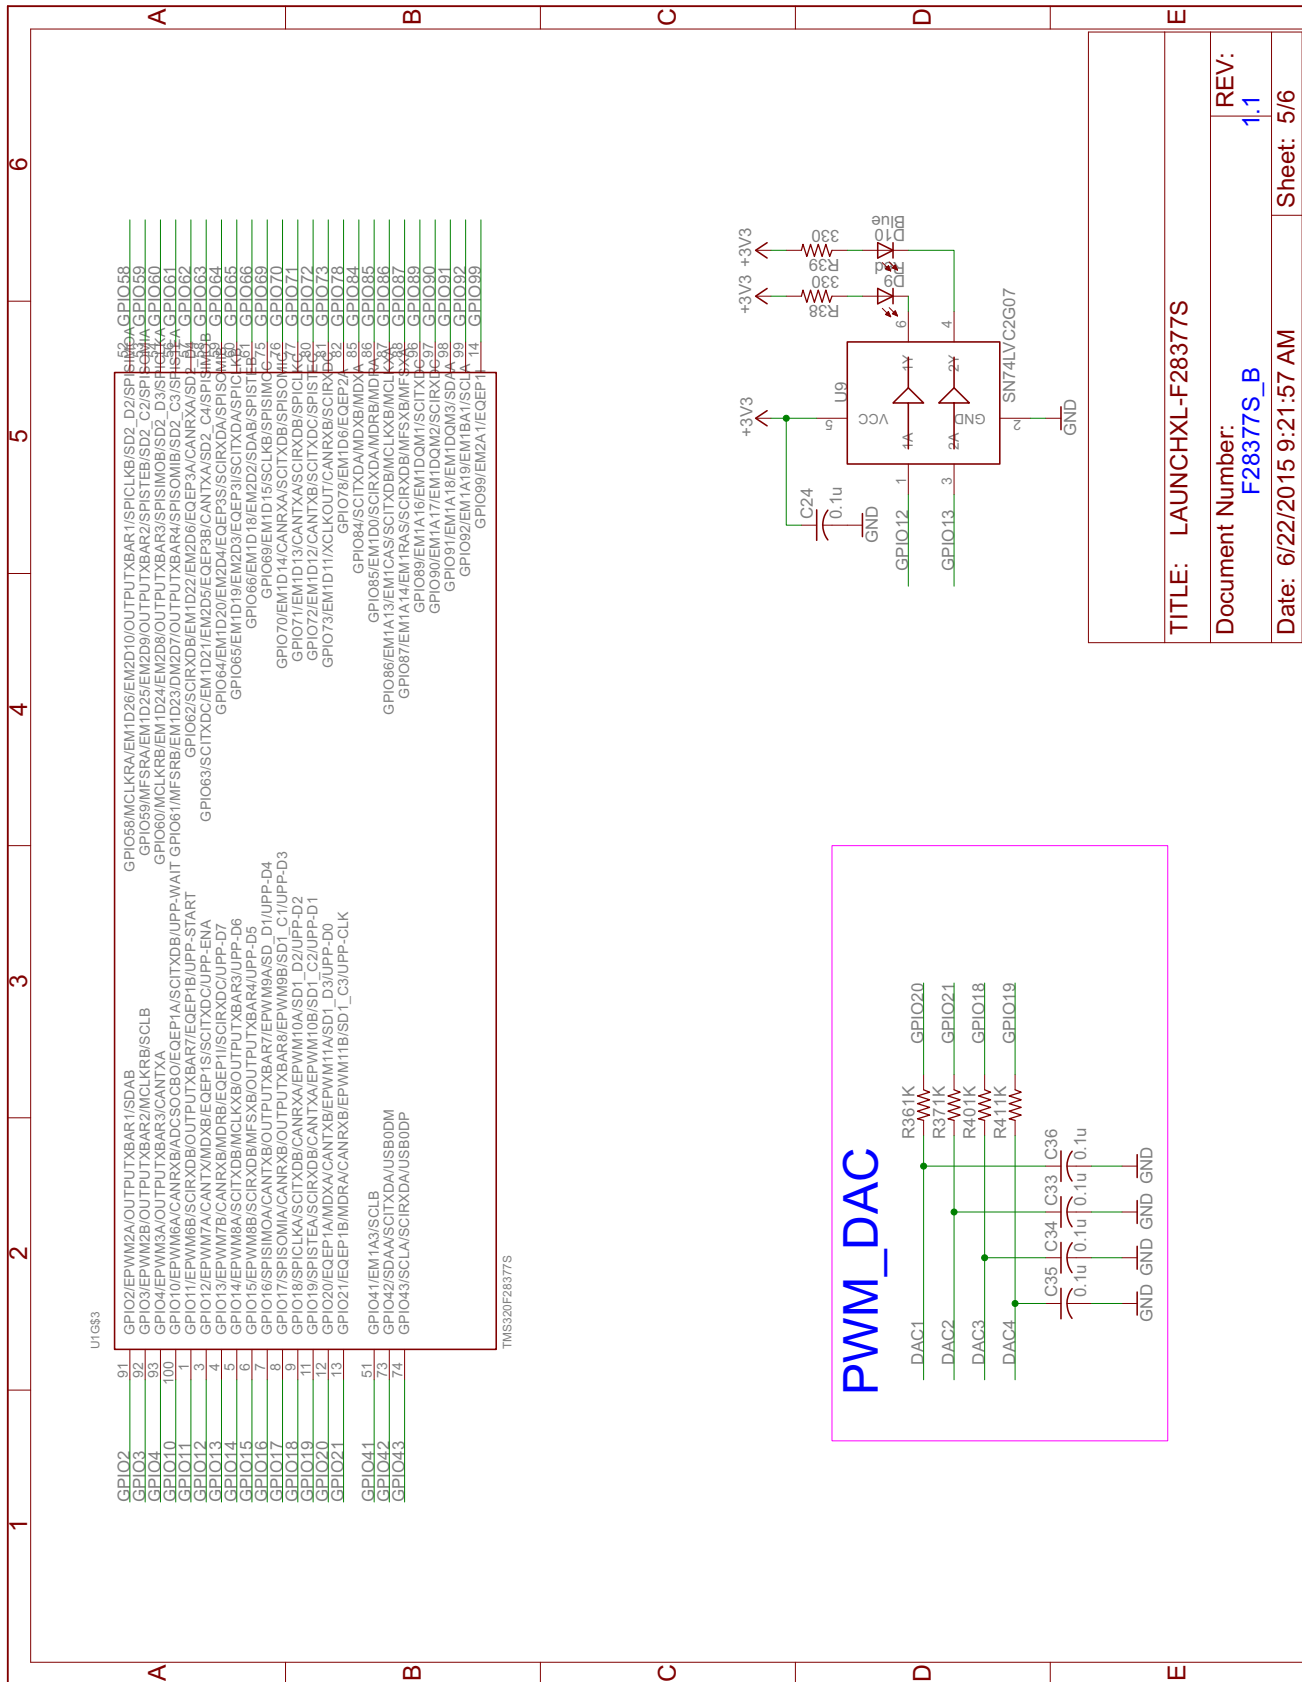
A B C D E
6 5 4 3 2 1
A B C D E

U1G$3
TMS320F28377S

GPIO2 91 GPIO2/EPWM2A/OUTPUTXBAR1/SDAB
GPIO3 92 GPIO3/EPWM2B/OUTPUTXBAR2/MCLKRB/SCLB
GPIO4 93 GPIO4/EPWM3A/OUTPUTXBAR3/CANTXA
GPIO10 100 GPIO10/EPWM6A/CANRXB/ADCSOCBO/EQEP1A/SCITXDB/UPP-WAIT
GPIO11 1 GPIO11/EPWM6B/SCIRXDB/OUTPUTXBAR7/EQEP1B/UPP-START
GPIO12 3 GPIO12/EPWM7A/CANTXB/MDXB/EQEP1S/SCITXDC/UPP-ENA
GPIO13 4 GPIO13/EPWM7B/CANRXB/MDRB/EQEP1I/SCIRXDC/UPP-D7
GPIO14 5 GPIO14/EPWM8A/SCITXDB/MCLKXB/OUTPUTXBAR3/UPP-D6
GPIO15 6 GPIO15/EPWM8B/SCIRXDB/MFSXB/OUTPUTXBAR4/UPP-D5
GPIO16 7 GPIO16/SPISIMOA/CANTXB/OUTPUTXBAR7/EPWM9A/SD_D1/UPP-D4
GPIO17 8 GPIO17/SPISOMIA/CANRXB/OUTPUTXBAR8/EPWM9B/SD1_C1/UPP-D3
GPIO18 9 GPIO18/SPICLKA/SCITXDB/CANRXA/EPWM10A/SD1_D2/UPP-D2
GPIO19 11 GPIO19/SPISTEA/SCIRXDB/CANTXA/EPWM10B/SD1_C2/UPP-D1
GPIO20 12 GPIO20/EQEP1A/MDXA/CANTXB/EPWM11A/SD1_D3/UPP-D0
GPIO21 13 GPIO21/EQEP1B/MDRA/CANRXB/EPWM11B/SD1_C3/UPP-CLK
GPIO41 51 GPIO41/EM1A3/SCLB
GPIO42 73 GPIO42/SDAA/SCITXDA/USB0DM
GPIO43 74 GPIO43/SCLA/SCIRXDA/USB0DP

GPIO58/MCLKRA/EM1D26/EM2D10/OUTPUTXBAR1/SPICLKB/SD2_D2/SPISIMOA 52 GPIO58
GPIO59/MFSRA/EM1D25/EM2D9/OUTPUTXBAR2/SPISTEB/SD2_C2/SPISOMIA 53 GPIO59
GPIO60/MCLKRB/EM1D24/EM2D8/OUTPUTXBAR3/SPISIMOB/SD2_D3/SPICLKA 54 GPIO60
GPIO61/MFSRB/EM1D23/DM2D7/OUTPUTXBAR4/SPISOMIB/SD2_C3/SPISTEA 55 GPIO61
GPIO62/SCIRXDB/EM1D22/EM2D6/EQEP3A/CANRXA/SD2_D4 GPIO62
GPIO63/SCITXDC/EM1D21/EM2D5/EQEP3B/CANTXA/SD2_C4/SPISIMOB GPIO63
GPIO64/EM1D20/EM2D4/EQEP3S/SCIRXDA/SPISOMIB GPIO64
GPIO65/EM1D19/EM2D3/EQEP3I/SCITXDA/SPICLKB 60 GPIO65
GPIO66/EM1D18/EM2D2/SDAB/SPISTEB 61 GPIO66
GPIO69/EM1D15/SCLKB/SPISIMOC 75 GPIO69
GPIO70/EM1D14/CANRXA/SCITXDB/SPISOMIC 76 GPIO70
GPIO71/EM1D13/CANTXA/SCIRXDB/SPICLKC 77 GPIO71
GPIO72/EM1D12/CANTXB/SCITXDC/SPISTEC 80 GPIO72
GPIO73/EM1D11/XCLKOUT/CANRXB/SCIRXDC 81 GPIO73
GPIO78/EM1D6/EQEP2A 82 GPIO78
GPIO84/SCITXDA/MDXB/MDXA 85 GPIO84
GPIO85/EM1D0/SCIRXDA/MDRB/MDRA 86 GPIO85
GPIO86/EM1A13/EM1CAS/SCITXDB/MCLKXB/MCLKXA 87 GPIO86
GPIO87/EM1A14/EM1RAS/SCIRXDB/MFSXB/MFSXA 88 GPIO87
GPIO89/EM1A16/EM1DQM1/SCITXDC 96 GPIO89
GPIO90/EM1A17/EM1DQM2/SCIRXDC 97 GPIO90
GPIO91/EM1A18/EM1DQM3/SDAA 98 GPIO91
GPIO92/EM1A19/EM1BA1/SCLA 99 GPIO92
GPIO99/EM2A1/EQEP1 14 GPIO99

+3V3 +3V3 +3V3
330 R39 330 R38
D10 Blue D9 Red
U9 VCC GND 1A 1Y 2A 2Y 5 2 1 6 3 4
SN74LVC2G07
C24 0.1u GND GND
GPIO12 GPIO13

PWM_DAC
DAC1 DAC2 DAC3 DAC4
R36 1K R37 1K R40 1K R41 1K
GPIO20 GPIO21 GPIO18 GPIO19
C35 0.1u C34 0.1u C33 0.1u C36 0.1u
GND GND GND GND

TITLE: LAUNCHXL-F28377S
Document Number: F28377S_B
REV: 1.1
Date: 6/22/2015 9:21:57 AM
Sheet: 5/6